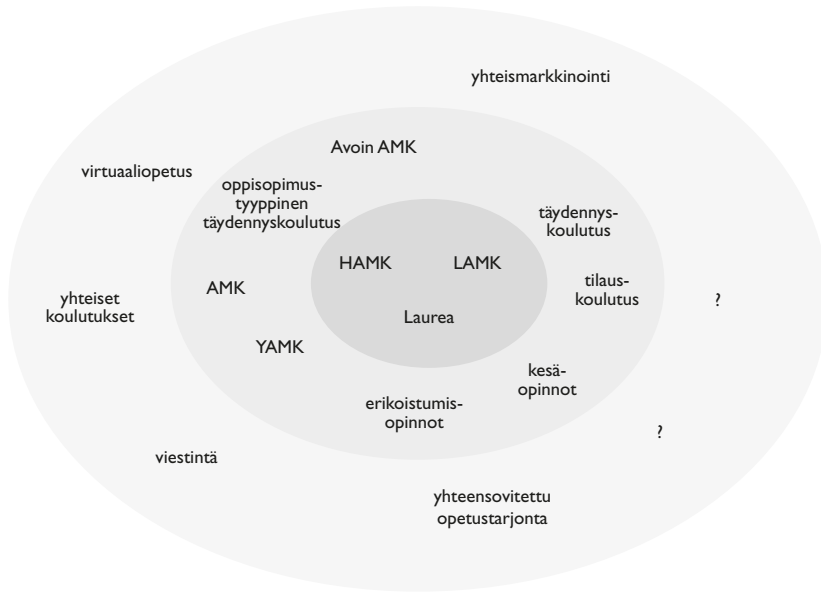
yhteismarkkinointi

virtuaaliopetus

Avoin AMK

oppisopimustyyppinen täydennyskoulutus

täydennyskoulutus

HAMK

LAMK

tilauskoulutus

yhteiset koulutukset

AMK

?

Laurea

YAMK

kesäopinnot

erikoistumisopinnot

?

viestintä

yhteensovitettu opetustarjonta